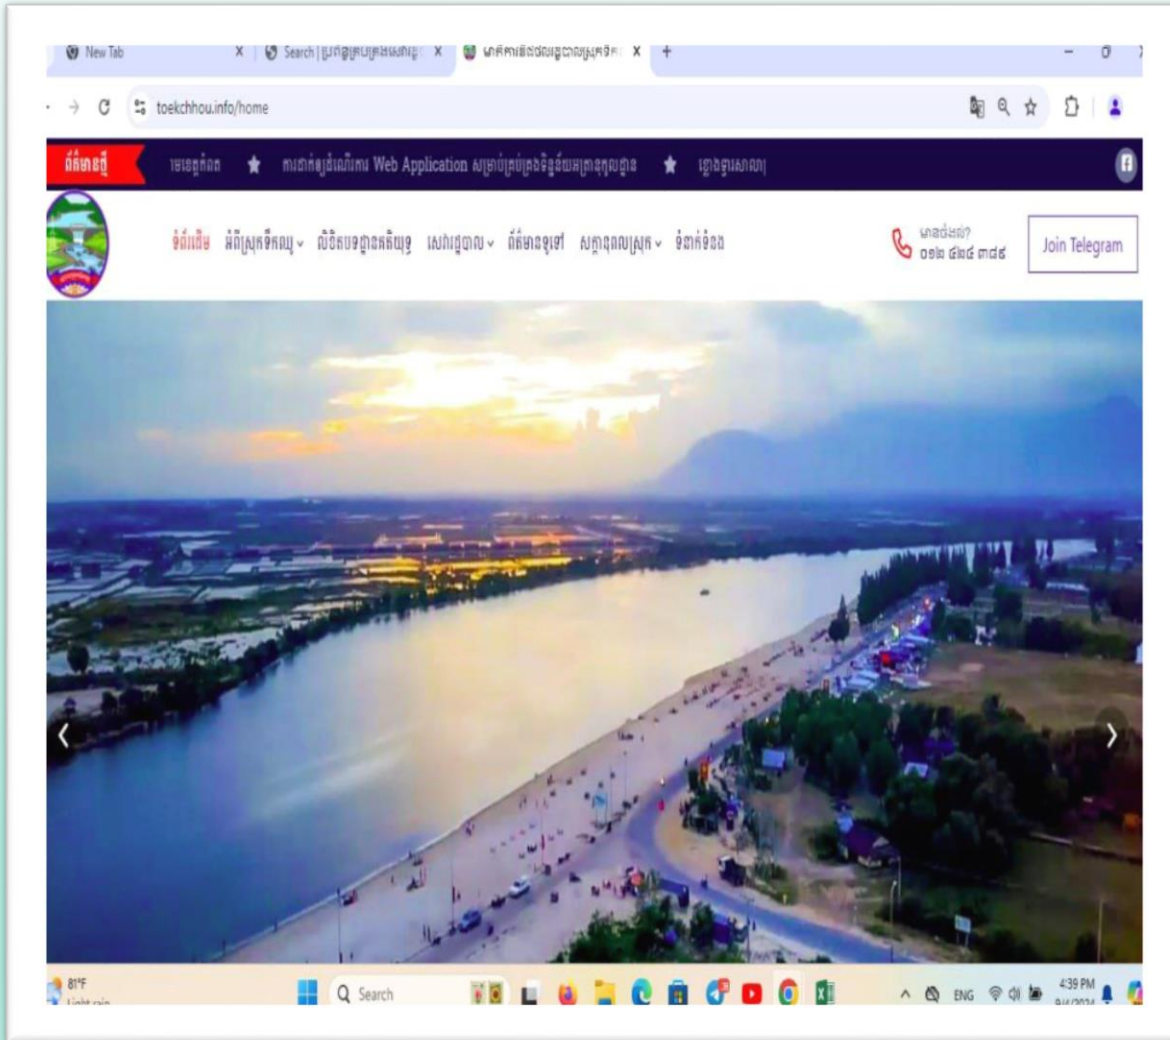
New Tab X | Search | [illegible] X | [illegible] X +

toekchhou.info/home

ព័ត៌មានថ្មី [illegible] ★ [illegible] Web Application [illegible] ★ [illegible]

ទំព័រដើម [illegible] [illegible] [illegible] ព័ត៌មានទូទៅ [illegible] ទំនាក់ទំនង

មានចម្ងល់? ០១២ ៨៦៨ ៣៨៩

Join Telegram

81°F Light rain

Search

ENG 4:39 PM